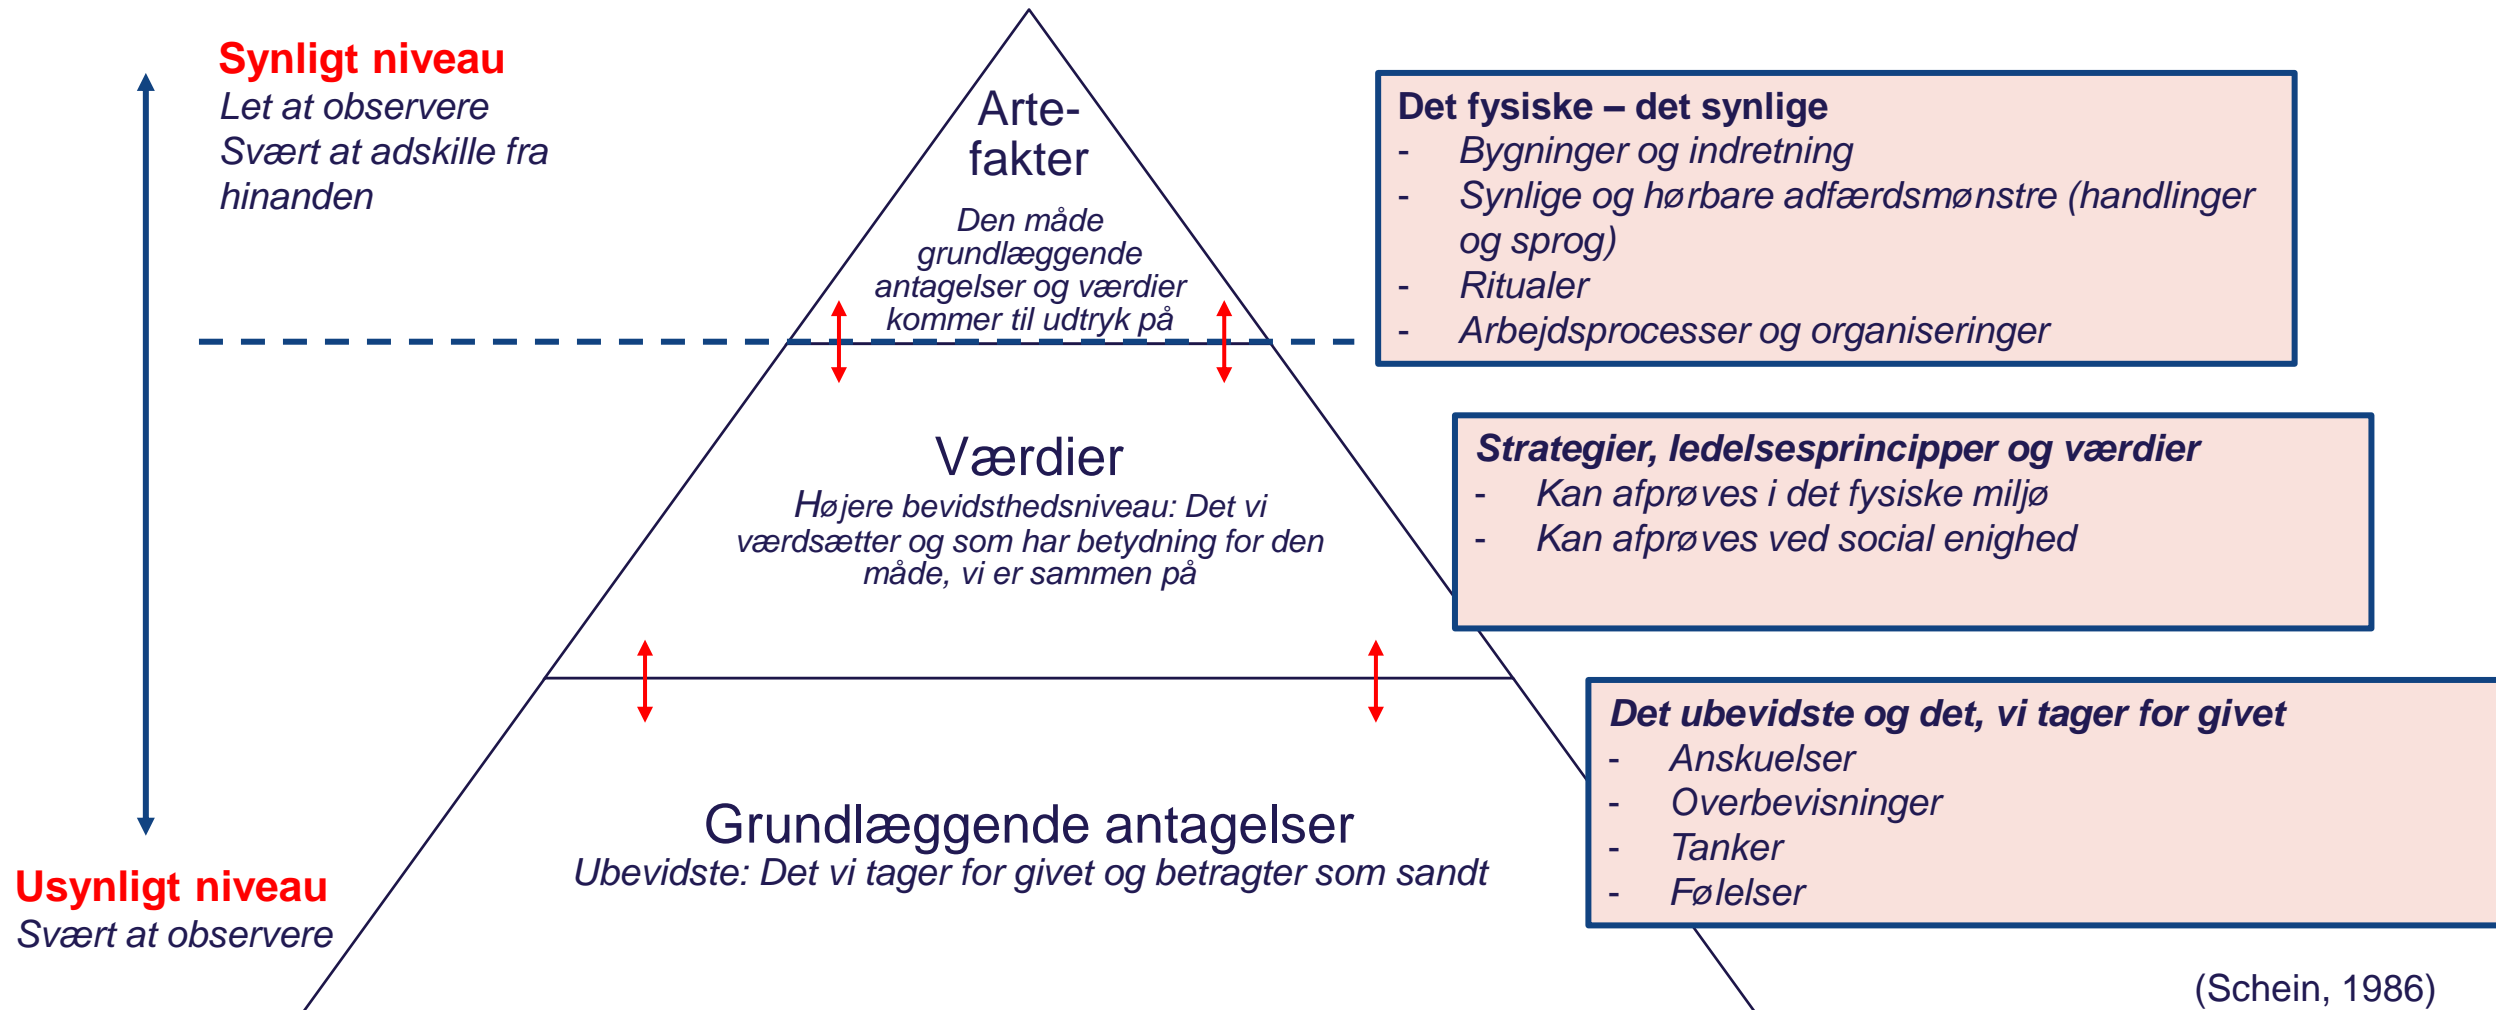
Synligt niveau
Let at observere
Svært at adskille fra hinanden

Arte-
fakter
Den måde grundlæggende antagelser og værdier kommer til udtryk på

Det fysiske – det synlige
- Bygninger og indretning
- Synlige og hørbare adfærdsmønstre (handlinger og sprog)
- Ritualer
- Arbejdsprocesser og organiseringer

Værdier
Højere bevidsthedsniveau: Det vi værdsætter og som har betydning for den måde, vi er sammen på

Strategier, ledelsesprincipper og værdier
- Kan afprøves i det fysiske miljø
- Kan afprøves ved social enighed

Grundlæggende antagelser
Ubevidste: Det vi tager for givet og betragter som sandt

Det ubevidste og det, vi tager for givet
- Anskuelser
- Overbevisninger
- Tanker
- Følelser

Usynligt niveau
Svært at observere

(Schein, 1986)